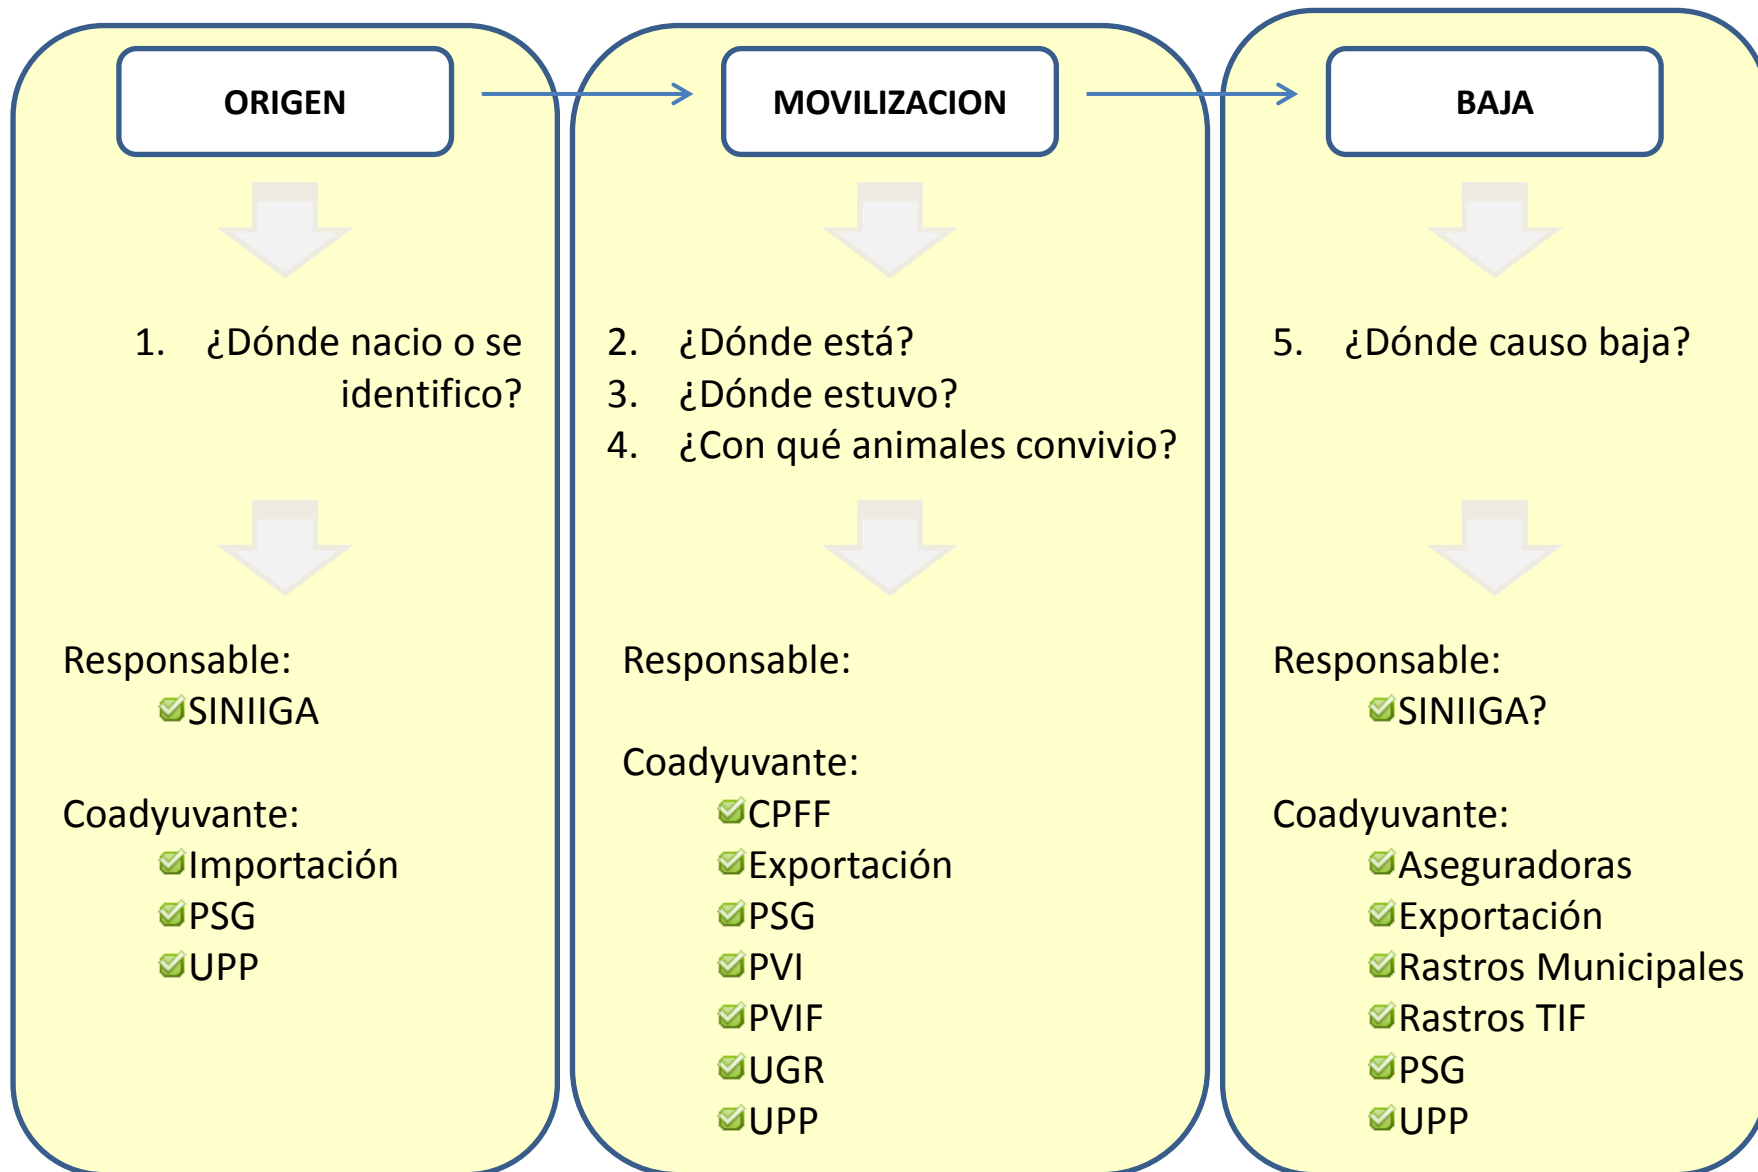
ORIGEN

1. ¿Dónde nacio o se identifico?

Responsable:
SINIIGA

Coadyuvante:
Importación
PSG
UPP

MOVILIZACION

2. ¿Dónde está?
3. ¿Dónde estuvo?
4. ¿Con qué animales convivio?

Responsable:

Coadyuvante:
CPFF
Exportación
PSG
PVI
PVIF
UGR
UPP

BAJA

5. ¿Dónde causo baja?

Responsable:
SINIIGA?

Coadyuvante:
Aseguradoras
Exportación
Rastros Municipales
Rastros TIF
PSG
UPP